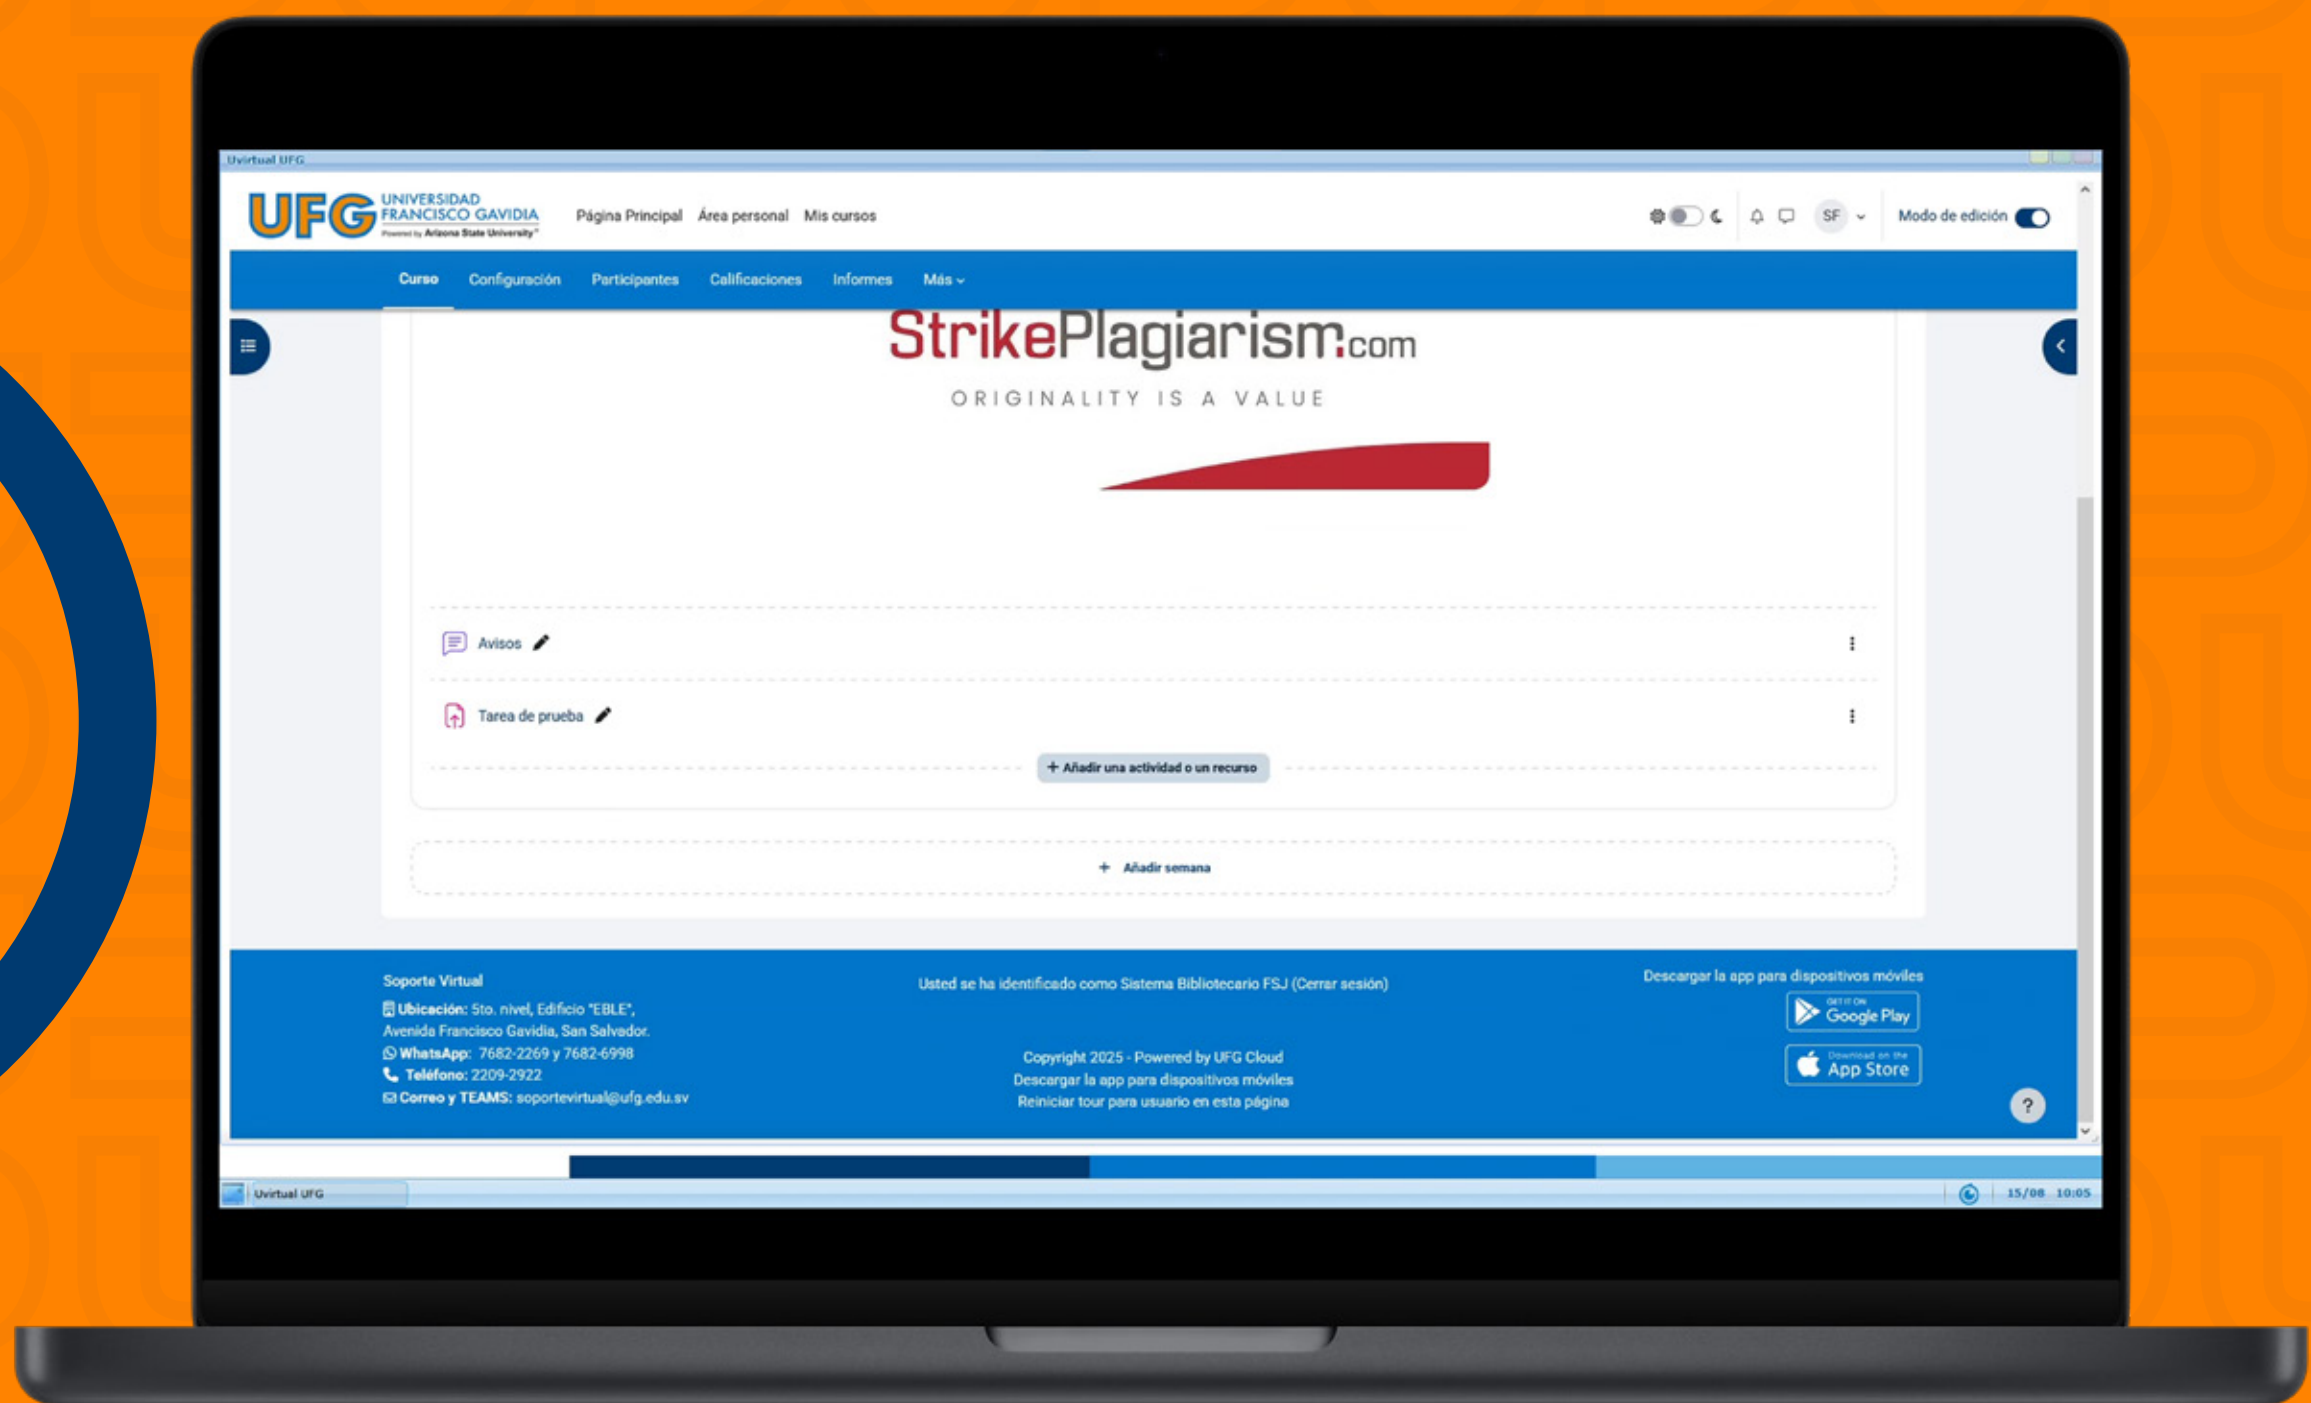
Uvirtual UFG

UFG UNIVERSIDAD FRANCISCO GAVIDIA Powered by Arizona State University

Página Principal Área personal Mis cursos

SF

Modo de edición

Curso Configuración Participantes Calificaciones Informes Más

StrikePlagiarism.com

ORIGINALITY IS A VALUE

Avisos

Tarea de prueba

+ Añadir una actividad o un recurso

+ Añadir semana

Soporte Virtual

Ubicación: 5to. nivel, Edificio "EBLE", Avenida Francisco Gavidia, San Salvador.

WhatsApp: 7682-2269 y 7682-6998

Teléfono: 2209-2922

Correo y TEAMS: soportevirtual@ufg.edu.sv

Usted se ha identificado como Sistema Bibliotecario FSJ (Cerrar sesión)

Copyright 2025 - Powered by UFG Cloud

Descargar la app para dispositivos móviles

Reiniciar tour para usuario en esta página

Descargar la app para dispositivos móviles

GET IT ON Google Play

Download on the App Store

?

Uvirtual UFG

15/08 10:05